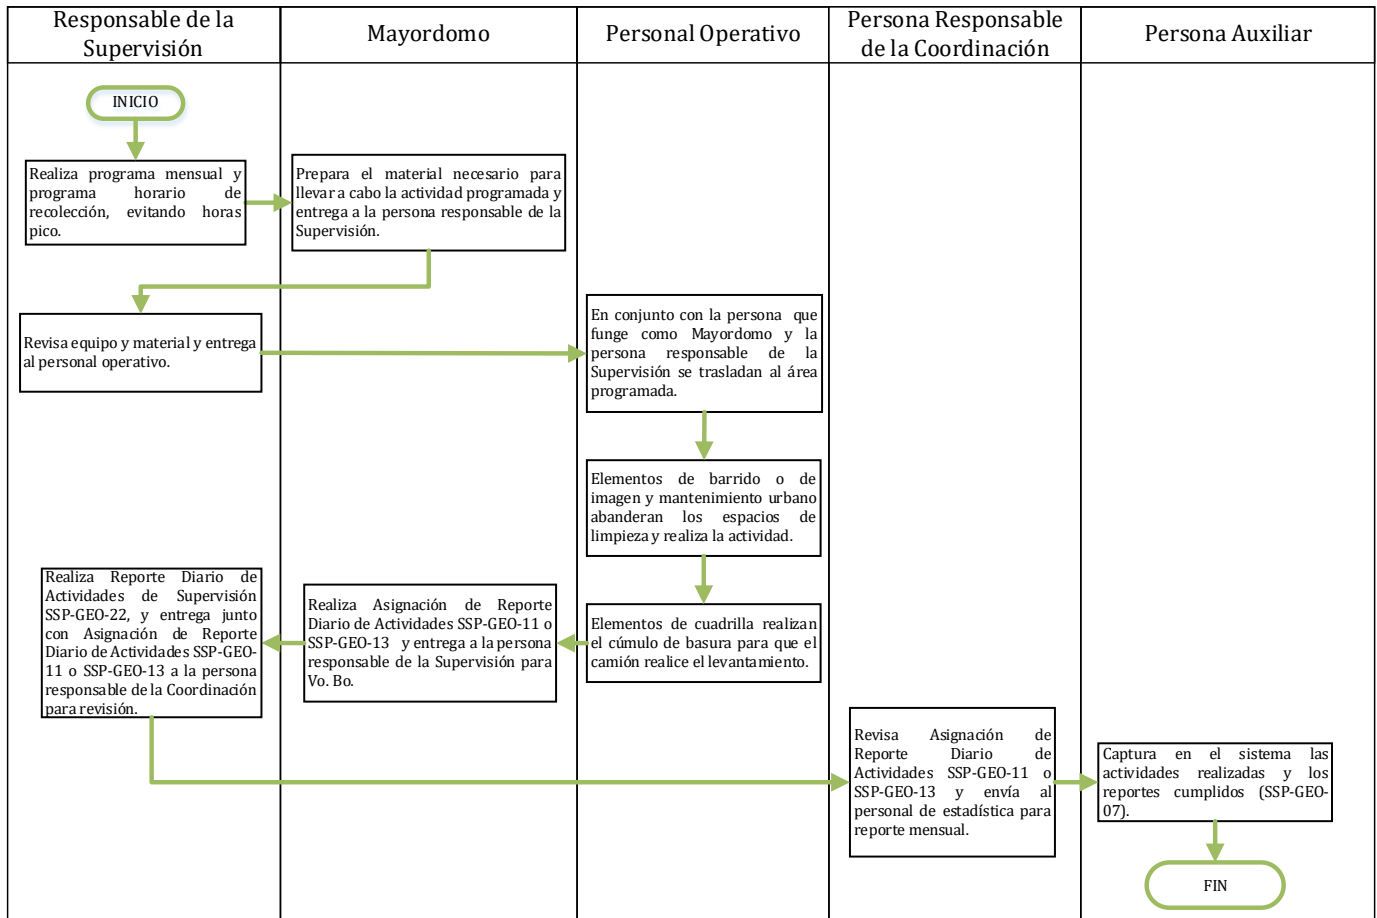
| Responsable de la Supervisión | Mayordomo | Personal Operativo | Persona Responsable de la Coordinación | Persona Auxiliar |
|---|---|---|---|---|

INICIO

Realiza programa mensual y programa horario de recolección, evitando horas pico.

Prepara el material necesario para llevar a cabo la actividad programada y entrega a la persona responsable de la Supervisión.

Revisa equipo y material y entrega al personal operativo.

En conjunto con la persona que funge como Mayordomo y la persona responsable de la Supervisión se trasladan al área programada.

Elementos de barrido o de imagen y mantenimiento urbano abanderan los espacios de limpieza y realiza la actividad.

Elementos de cuadrilla realizan el cúmulo de basura para que el camión realice el levantamiento.

Realiza Asignación de Reporte Diario de Actividades SSP-GEO-11 o SSP-GEO-13 y entrega a la persona responsable de la Supervisión para Vo. Bo.

Realiza Reporte Diario de Actividades de Supervisión SSP-GEO-22, y entrega junto con Asignación de Reporte Diario de Actividades SSP-GEO-11 o SSP-GEO-13 a la persona responsable de la Coordinación para revisión.

Revisa Asignación de Reporte Diario de Actividades SSP-GEO-11 o SSP-GEO-13 y envía al personal de estadística para reporte mensual.

Captura en el sistema las actividades realizadas y los reportes cumplidos (SSP-GEO-07).

FIN